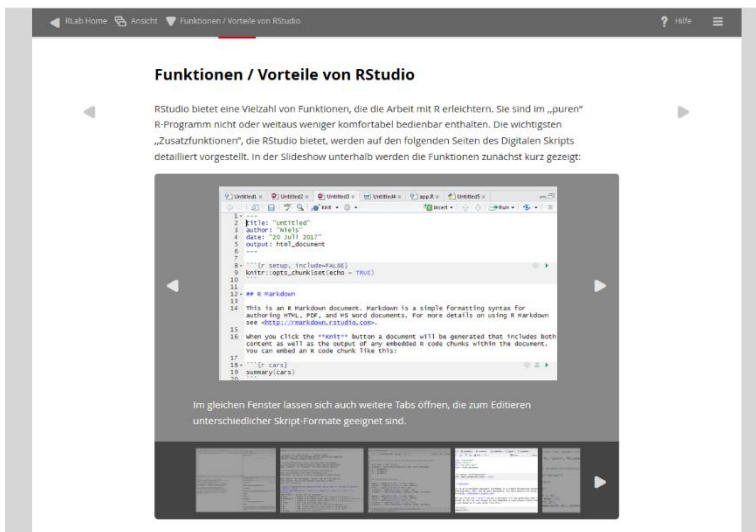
RLab Home Ansicht Funktionen / Vorteile von RStudio

? Hilfe

Funktionen / Vorteile von RStudio

RStudio bietet eine Vielzahl von Funktionen, die die Arbeit mit R erleichtern. Sie sind im „puren" R-Programm nicht oder weitaus weniger komfortabel bedienbar enthalten. Die wichtigsten „Zusatzfunktionen", die RStudio bietet, werden auf den folgenden Seiten des Digitalen Skripts detailliert vorgestellt. In der Slideshow unterhalb werden die Funktionen zunächst kurz gezeigt:

Untitled1 × Untitled2 × Untitled3 × Untitled4 × app.R × Untitled5 ×

Knit Insert Run

1 ---
2 title: "Untitled"
3 author: "Niels"
4 date: "20 Juli 2017"
5 output: html_document
6 ---
7
8 ```{r setup, include=FALSE}
9 knitr::opts_chunk$set(echo = TRUE)
10 ```
11
12 ## R Markdown
13
14 This is an R Markdown document. Markdown is a simple formatting syntax for authoring HTML, PDF, and MS Word documents. For more details on using R Markdown see <http://rmarkdown.rstudio.com>.
15
16 When you click the **Knit** button a document will be generated that includes both content as well as the output of any embedded R code chunks within the document. You can embed an R code chunk like this:
17
18 ```{r cars}
19 summary(cars)

Im gleichen Fenster lassen sich auch weitere Tabs öffnen, die zum Editieren unterschiedlicher Skript-Formate geeignet sind.